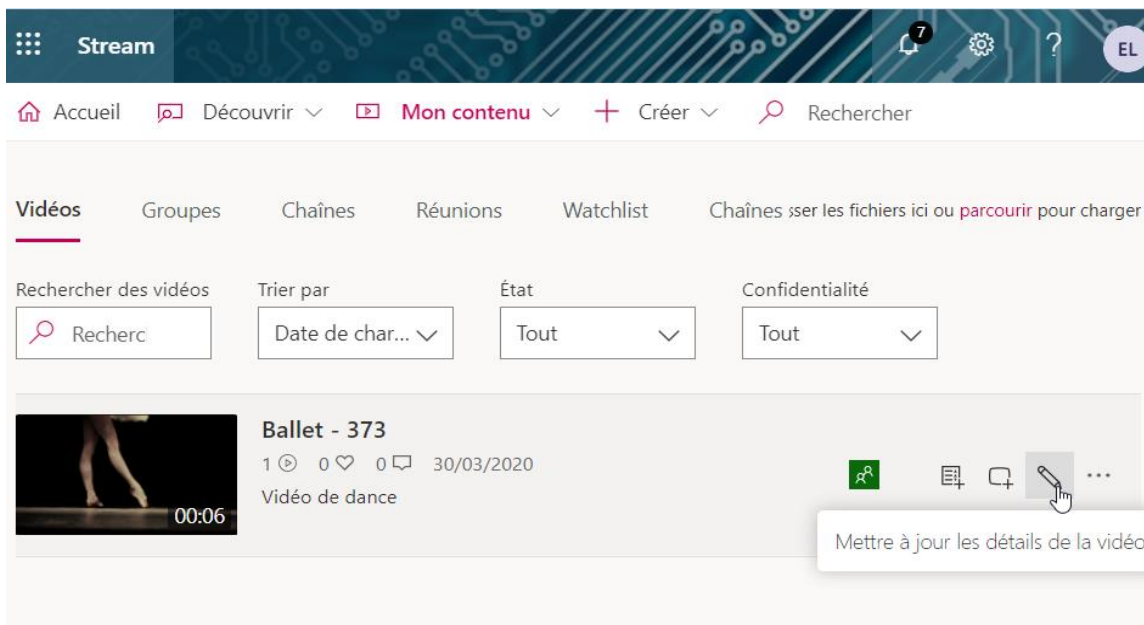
Stream 7 ? EL

Accueil Découvrir Mon contenu + Créer Rechercher

Vidéos Groupes Chaînes Réunions Watchlist Chaînes sser les fichiers ici ou parcourir pour charger

Rechercher des vidéos
Recherc

Trier par
Date de char...

État
Tout

Confidentialité
Tout

Ballet - 373
1 0 0 30/03/2020
Vidéo de dance
00:06

...

Mettre à jour les détails de la vidéo